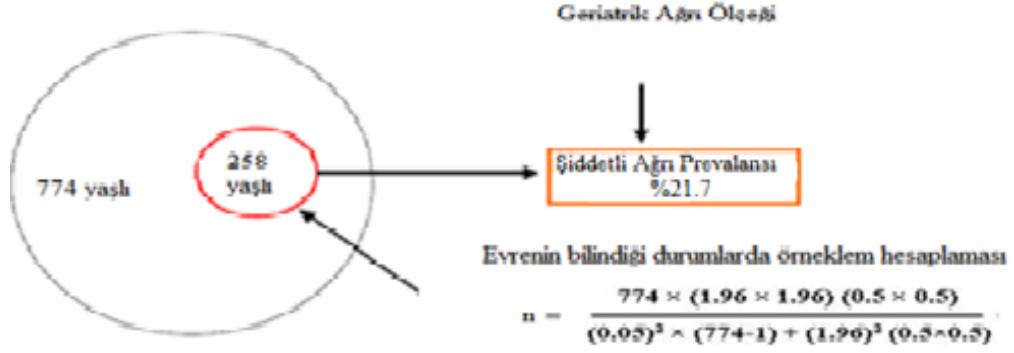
Geriatrik Ağrı Ölçeği

774 yaşlı

258 yaşlı

Şiddetli Ağrı Prevalansı %21.7

Evrenin bilindiği durumlarda örneklem hesaplaması

$n = \frac{774 \times (1.96 \times 1.96)\ (0.5 \times 0.5)}{(0.05)^2 \times (774-1) + (1.96)^2\ (0.5 \times 0.5)}$